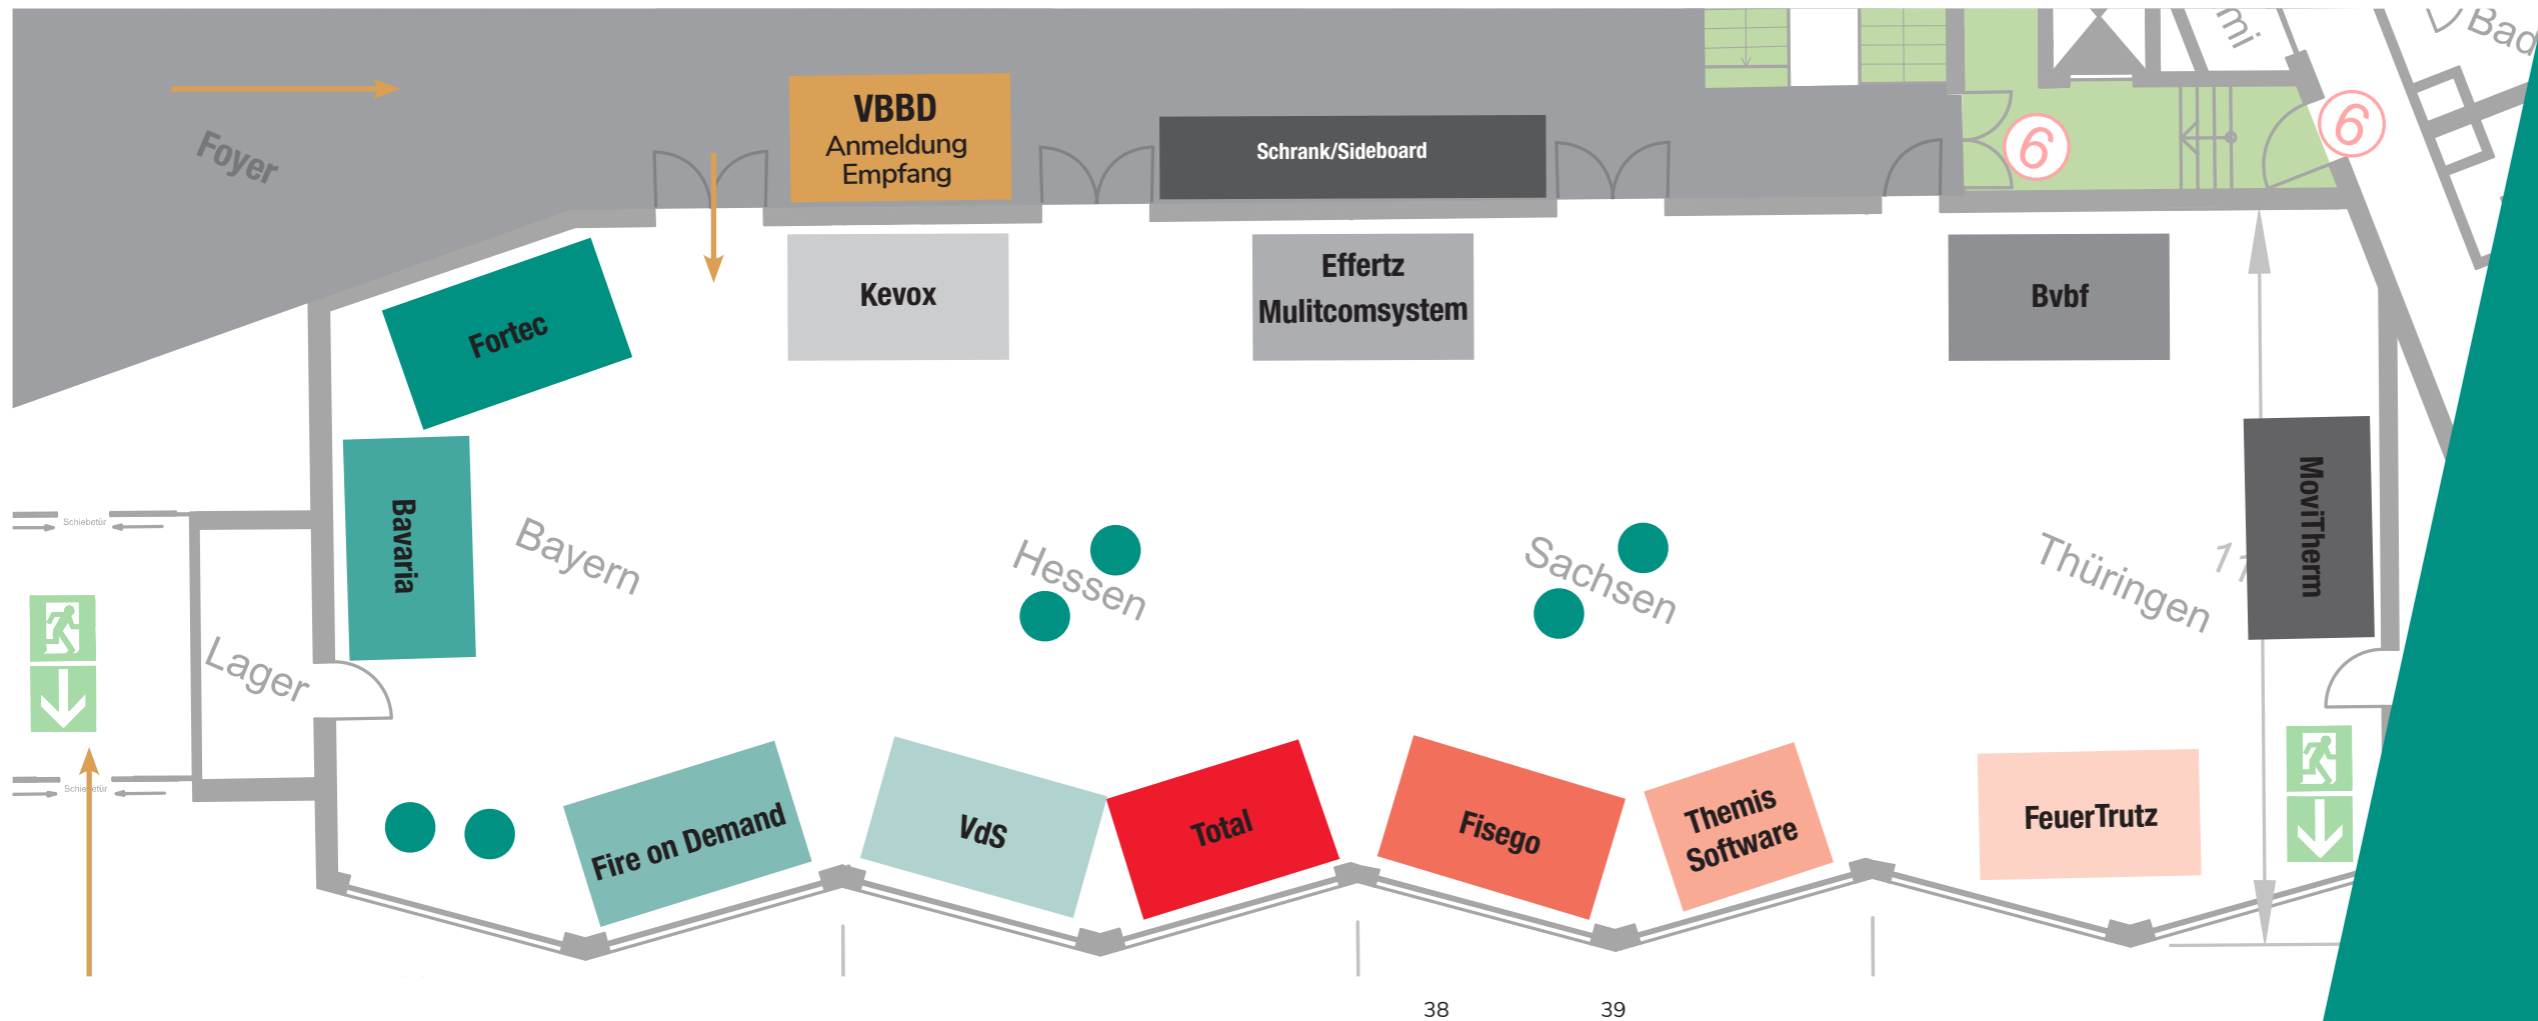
Foyer

VBBD
Anmeldung
Empfang

Schrank/Sideboard

mi

Bad

6

6

Fortec

Kevox

Effertz
Mulitcomsystem

Bvbf

Schiebetür

Schiebetür

Bavaria

Bayern

Hessen

Sachsen

Thüringen

11

MoviTherm

Lager

Fire on Demand

VdS

Total

Fisego

Themis Software

FeuerTrutz

38

39